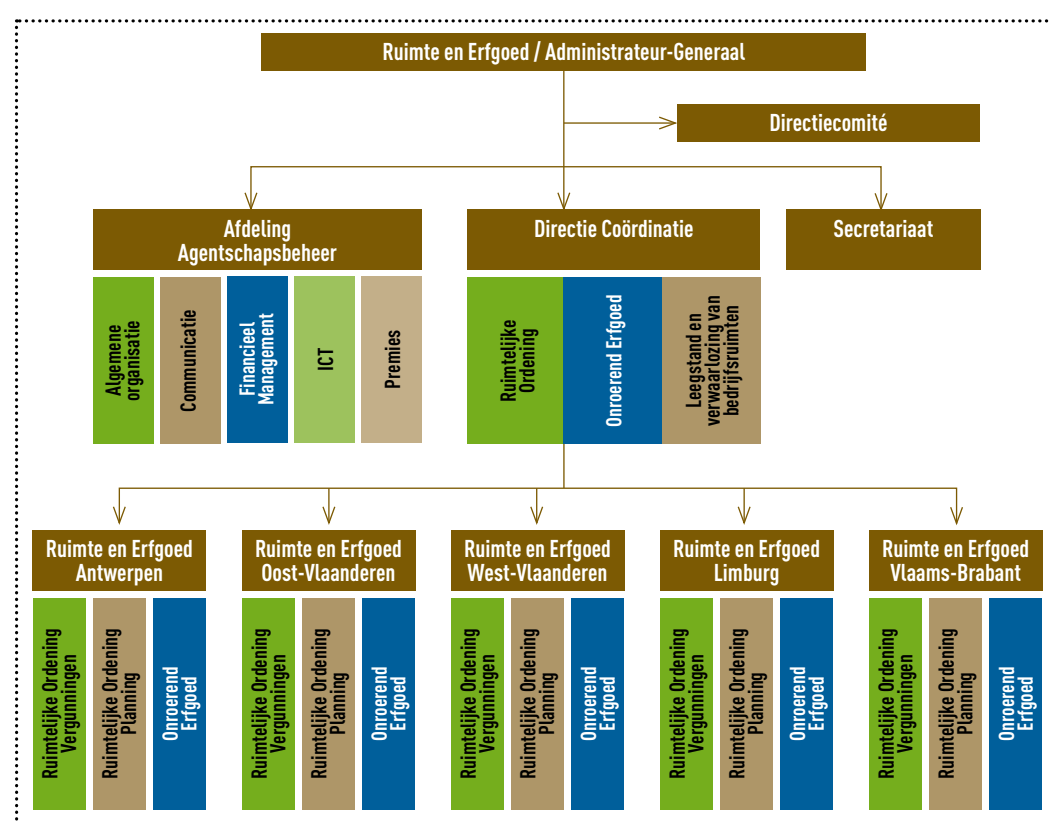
Ruimte en Erfgoed / Administrateur-Generaal

Directiecomité

Afdeling Agentschapsbeheer

Algemene organisatie

Communicatie

Financieel Management

ICT

Premies

Directie Coördinatie

Ruimtelijke Ordening

Onroerend Erfgoed

Leegstand en verwaarlozing van bedrijfsruimten

Secretariaat

Ruimte en Erfgoed Antwerpen

Ruimtelijke Ordening Vergunningen

Ruimtelijke Ordening Planning

Onroerend Erfgoed

Ruimte en Erfgoed Oost-Vlaanderen

Ruimtelijke Ordening Vergunningen

Ruimtelijke Ordening Planning

Onroerend Erfgoed

Ruimte en Erfgoed West-Vlaanderen

Ruimtelijke Ordening Vergunningen

Ruimtelijke Ordening Planning

Onroerend Erfgoed

Ruimte en Erfgoed Limburg

Ruimtelijke Ordening Vergunningen

Ruimtelijke Ordening Planning

Onroerend Erfgoed

Ruimte en Erfgoed Vlaams-Brabant

Ruimtelijke Ordening Vergunningen

Ruimtelijke Ordening Planning

Onroerend Erfgoed